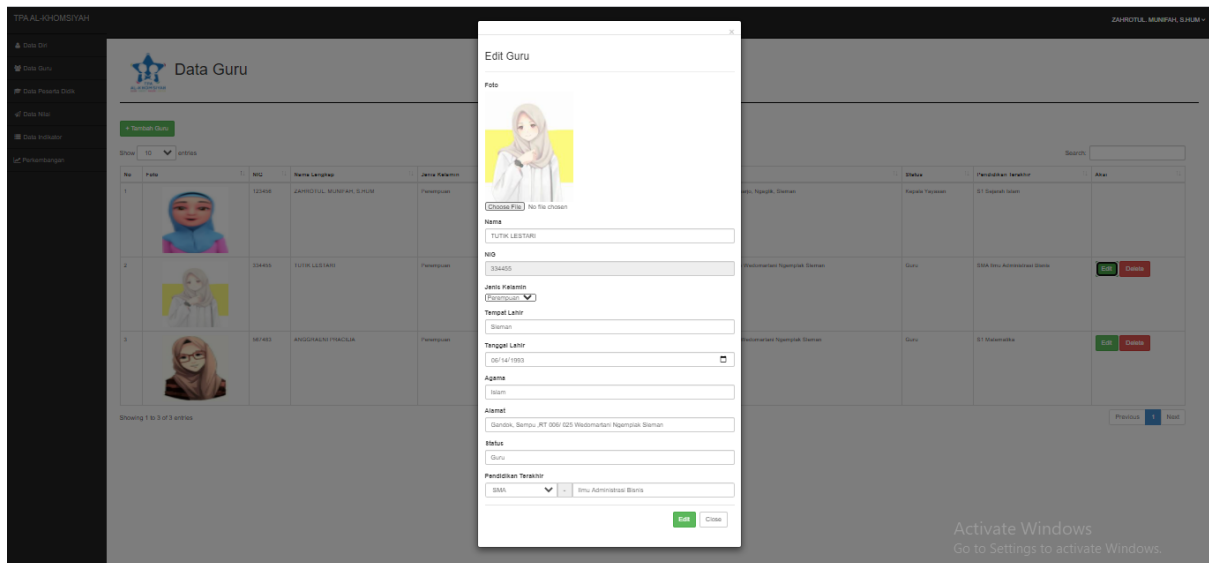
TPA AL-KHOMSIYAH

ZAHROTUL MUNIFAH, S.HUM

Data Diri
Data Guru
Data Peserta Didik
Data Nilai
Data Indikator
Perkembangan

Data Guru

+ Tambah Guru

Show 10 entries

Search:

| No | Foto | NIG | Nama Lengkap | Jenis Kelamin | | Status | Pendidikan Terakhir | Aksi |
|---|---|---|---|---|---|---|---|---|
| 1 | | 123456 | ZAHROTUL MUNIFAH, S.HUM | Perempuan | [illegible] Ngaglik, Sleman | Kepala Yayasan | S1 Sejarah Islam | |
| 2 | | 334455 | TUTIK LESTARI | Perempuan | Wedomartani Ngemplak Sleman | Guru | SMA Ilmu Administrasi Bisnis | Edit Delete |
| 3 | | 567493 | ANGGRAENI FRACILIA | Perempuan | Wedomartani Ngemplak Sleman | Guru | S1 Matematika | Edit Delete |

Showing 1 to 3 of 3 entries

Previous 1 Next

Edit Guru

Foto

Choose File No file chosen

Nama
TUTIK LESTARI

NIG
334455

Jenis Kelamin
Perempuan

Tempat Lahir
Sleman

Tanggal Lahir
06/14/1993

Agama
Islam

Alamat
Gandok, Sempu ,RT 006/ 025 Wedomartani Ngemplak Sleman

Status
Guru

Pendidikan Terakhir
SMA - Ilmu Administrasi Bisnis

Edit Close

Activate Windows
Go to Settings to activate Windows.